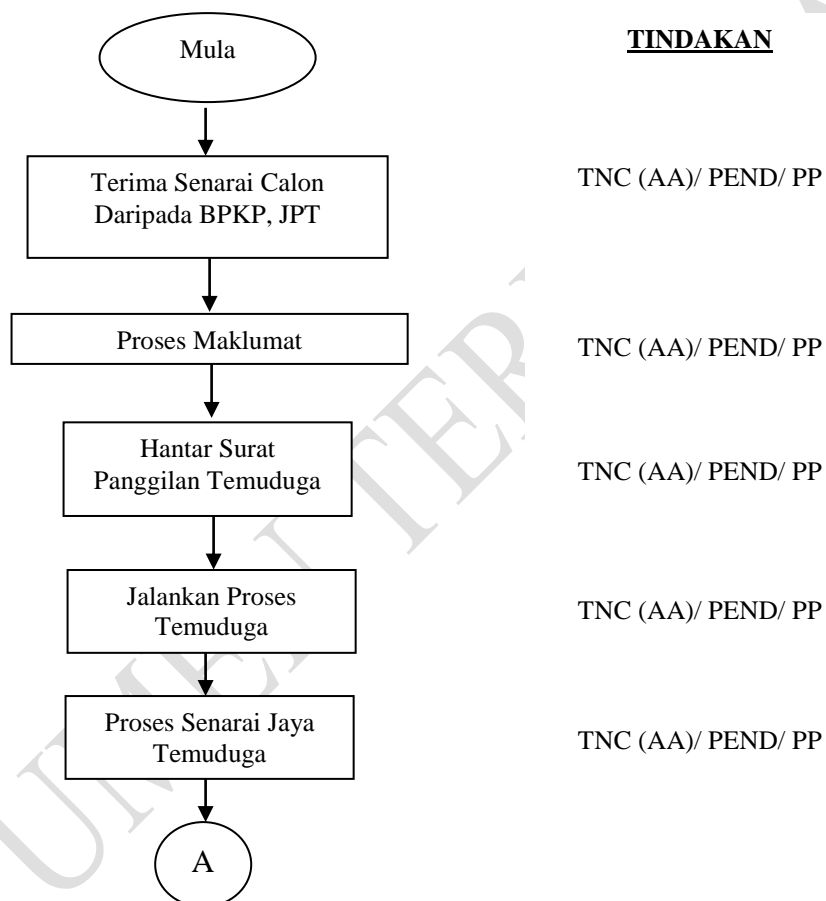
Mula

TINDAKAN

Terima Senarai Calon Daripada BPKP, JPT

TNC (AA)/ PEND/ PP

Proses Maklumat

TNC (AA)/ PEND/ PP

Hantar Surat Panggilan Temuduga

TNC (AA)/ PEND/ PP

Jalankan Proses Temuduga

TNC (AA)/ PEND/ PP

Proses Senarai Jaya Temuduga

TNC (AA)/ PEND/ PP

A

UNIT TER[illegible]